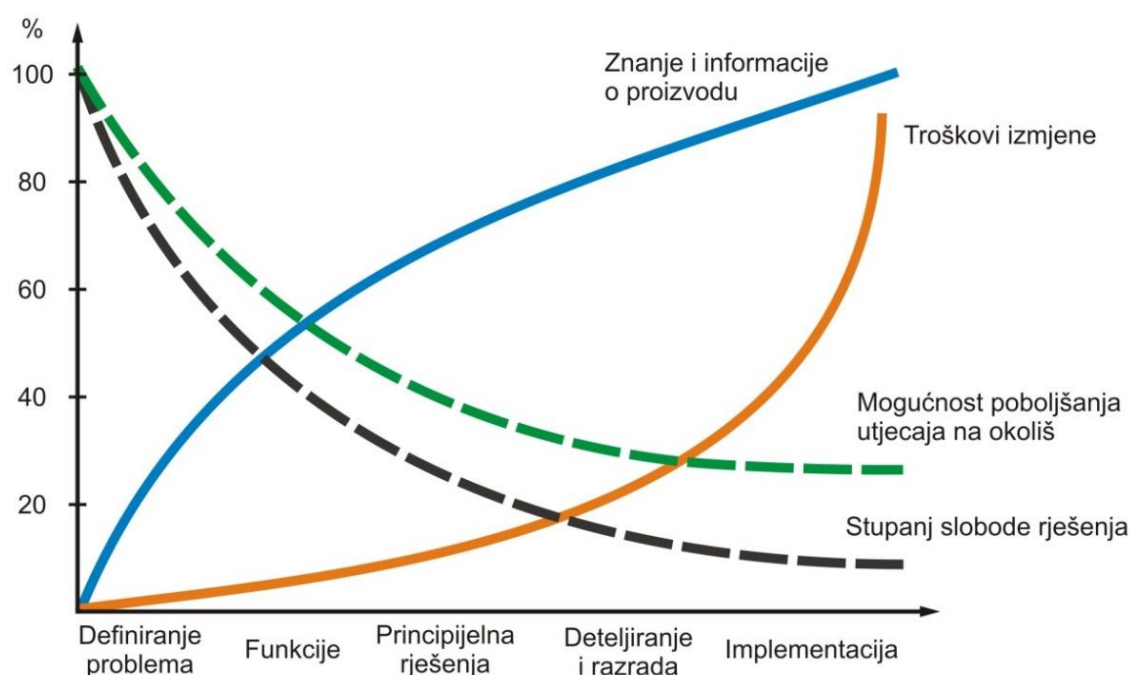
%

100

80

60

40

20

Znanje i informacije o proizvodu

Troškovi izmjene

Mogućnost poboljšanja utjecaja na okoliš

Stupanj slobode rješenja

Definiranje problema

Funkcije

Principijelna rješenja

Deteljiranje i razrada

Implementacija